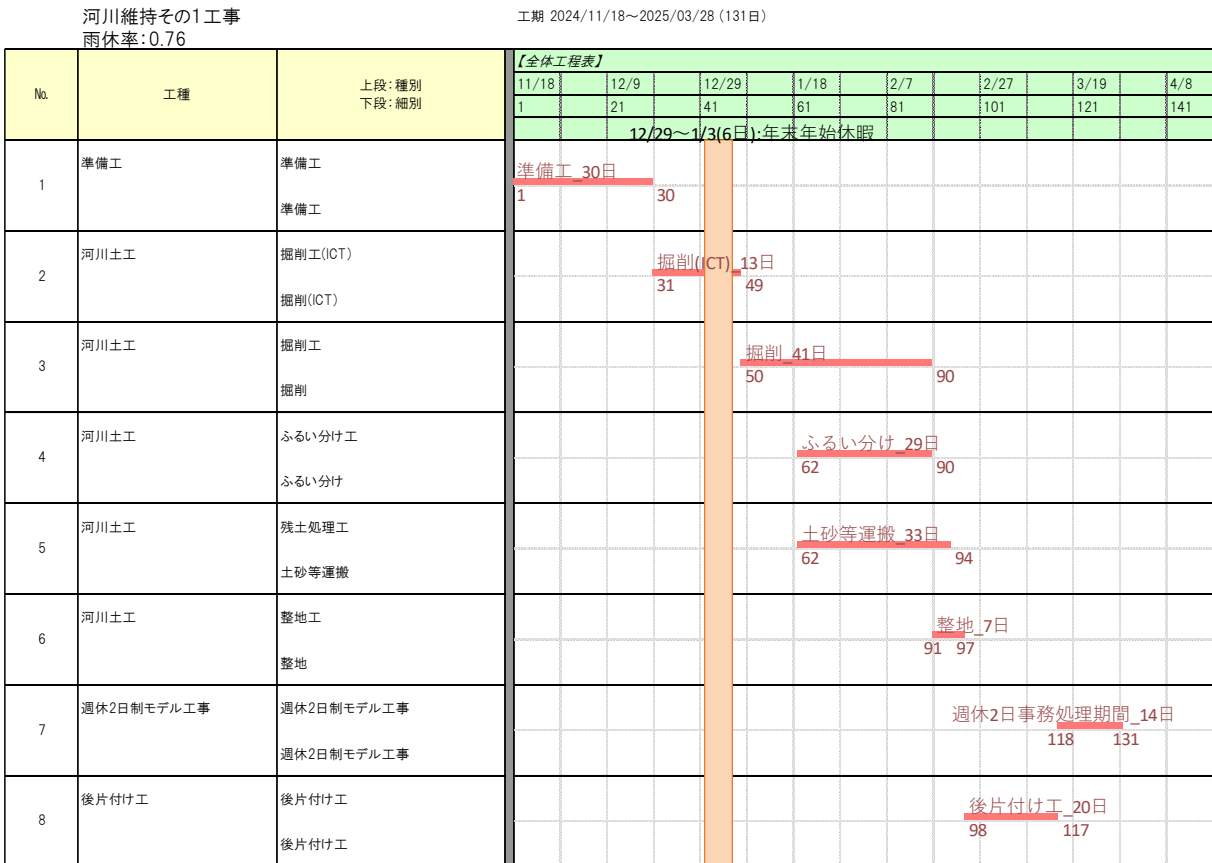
河川維持その1工事
雨休率:0.76

工期 2024/11/18～2025/03/28 (131日)

| No. | 工種 | 上段:種別 下段:細別 | 【全体工程表】 |
|---|---|---|---|
| | | | 11/18 12/9 12/29 1/18 2/7 2/27 3/19 4/8 |
| | | | 1 21 41 61 81 101 121 141 |
| | | | 12/29～1/3(6日):年末年始休暇 |
| 1 | 準備工 | 準備工 / 準備工 | 準備工_30日 1 30 |
| 2 | 河川土工 | 掘削工(ICT) / 掘削(ICT) | 掘削(ICT)_13日 31 49 |
| 3 | 河川土工 | 掘削工 / 掘削 | 掘削_41日 50 90 |
| 4 | 河川土工 | ふるい分け工 / ふるい分け | ふるい分け_29日 62 90 |
| 5 | 河川土工 | 残土処理工 / 土砂等運搬 | 土砂等運搬_33日 62 94 |
| 6 | 河川土工 | 整地工 / 整地 | 整地_7日 91 97 |
| 7 | 週休2日制モデル工事 | 週休2日制モデル工事 / 週休2日制モデル工事 | 週休2日事務処理期間_14日 118 131 |
| 8 | 後片付け工 | 後片付け工 / 後片付け工 | 後片付け工_20日 98 117 |